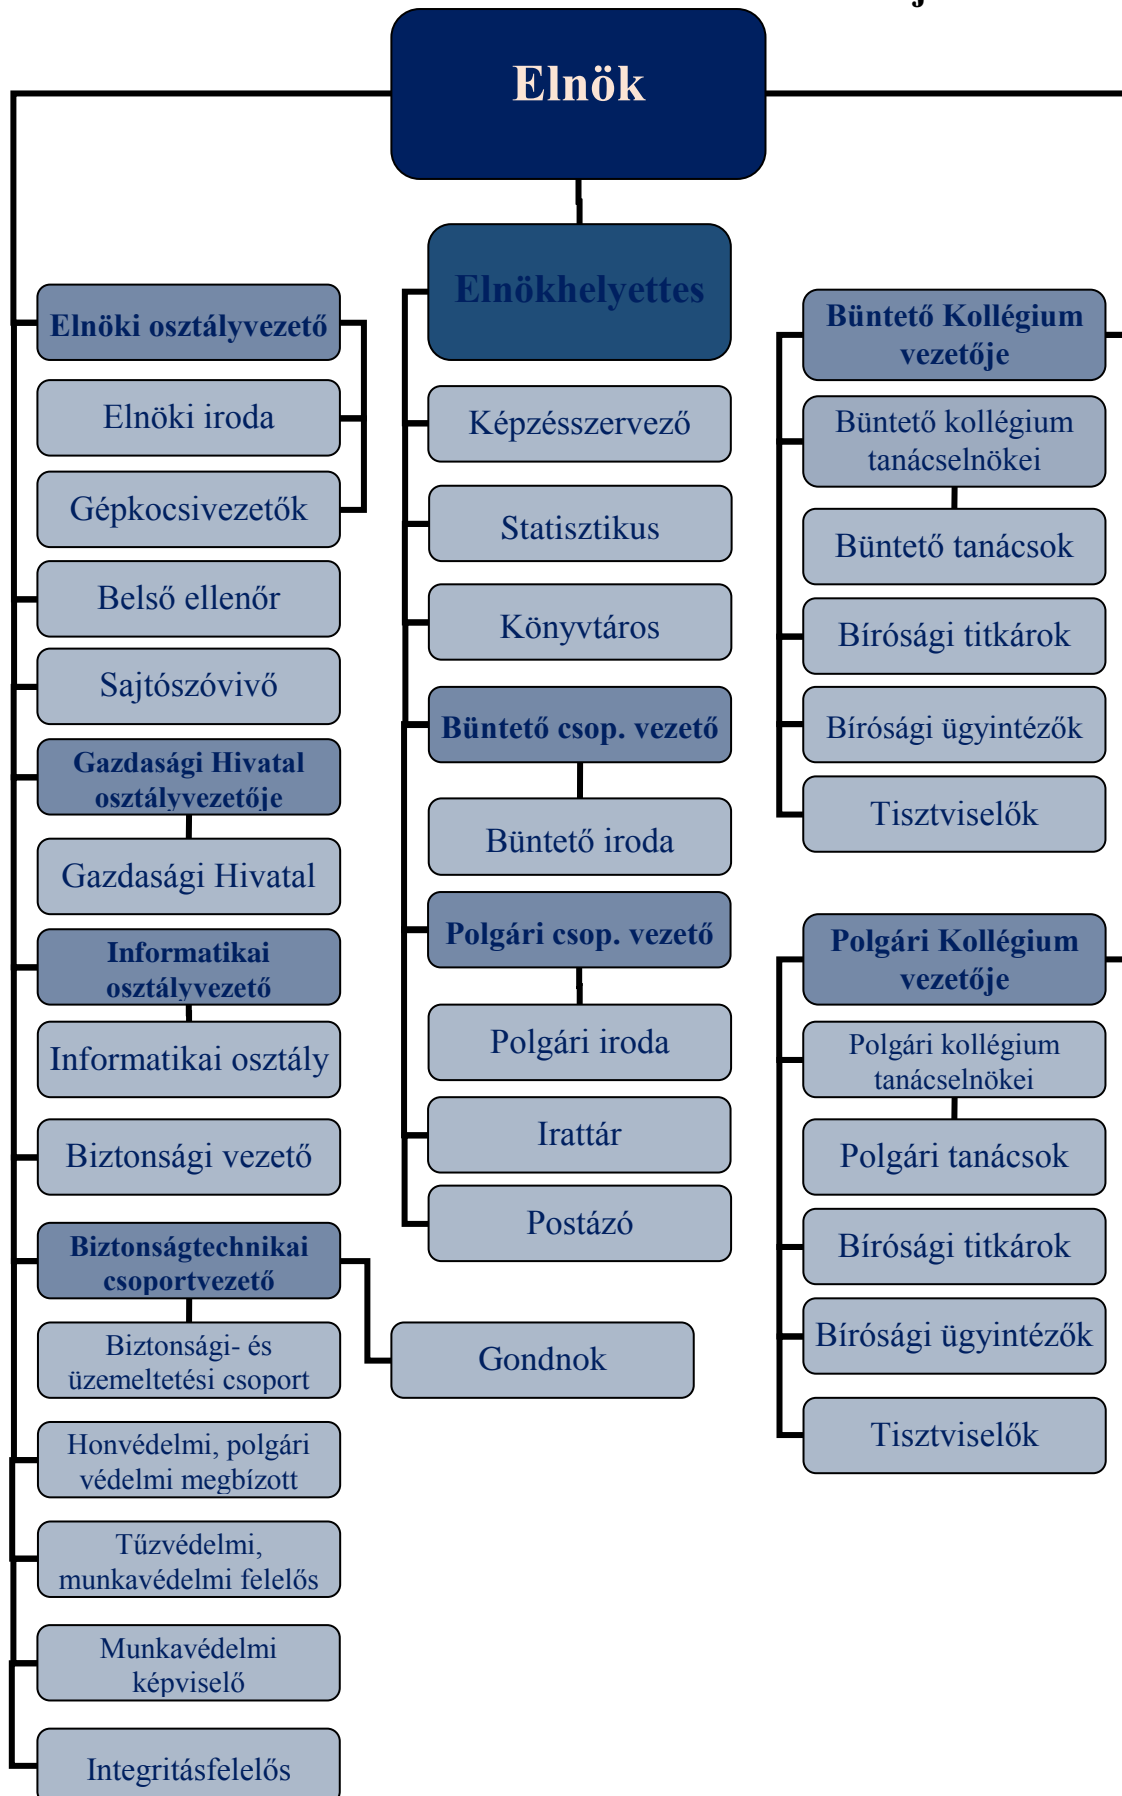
Elnök

Elnöki osztályvezető

Elnöki iroda

Gépkocsivezetők

Belső ellenőr

Sajtószóvivő

Gazdasági Hivatal osztályvezetője

Gazdasági Hivatal

Informatikai osztályvezető

Informatikai osztály

Biztonsági vezető

Biztonságtechnikai csoportvezető

Biztonsági- és üzemeltetési csoport

Honvédelmi, polgári védelmi megbízott

Tűzvédelmi, munkavédelmi felelős

Munkavédelmi képviselő

Integritásfelelős

Elnökhelyettes

Képzésszervező

Statisztikus

Könyvtáros

Büntető csop. vezető

Büntető iroda

Polgári csop. vezető

Polgári iroda

Irattár

Postázó

Gondnok

Büntető Kollégium vezetője

Büntető kollégium tanácselnökei

Büntető tanácsok

Bírósági titkárok

Bírósági ügyintézők

Tisztviselők

Polgári Kollégium vezetője

Polgári kollégium tanácselnökei

Polgári tanácsok

Bírósági titkárok

Bírósági ügyintézők

Tisztviselők